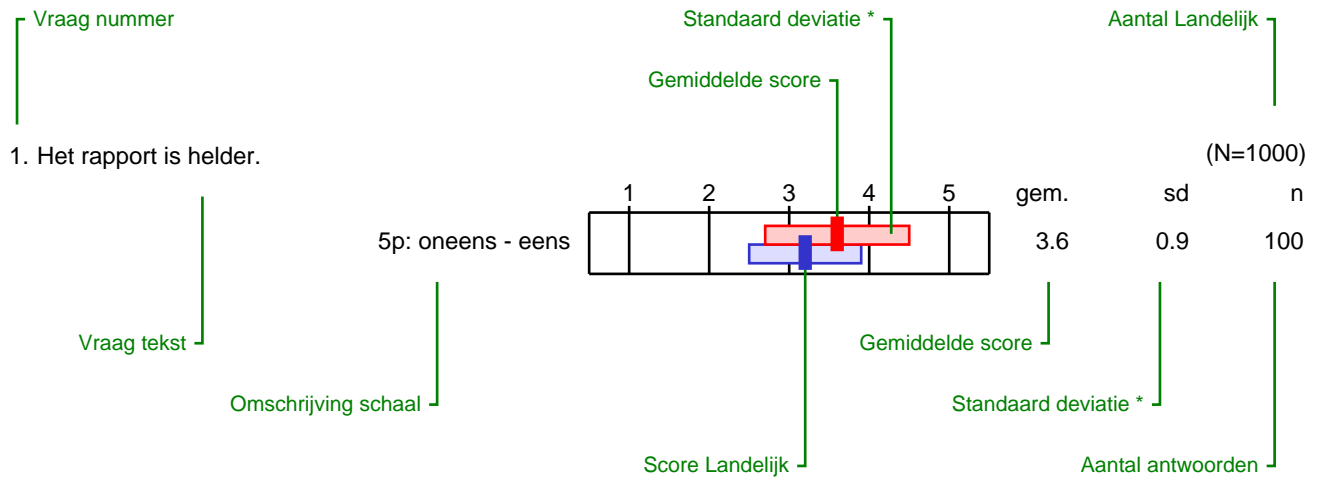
Vraag nummer

Standaard deviatie *

Aantal Landelijk

Gemiddelde score

1. Het rapport is helder.

(N=1000)

| | 1 | 2 | 3 | 4 | 5 | gem. | sd | n |
|---|---|---|---|---|---|---|---|---|
| 5p: oneens - eens | | | | | | 3.6 | 0.9 | 100 |

Vraag tekst

Omschrijving schaal

Gemiddelde score

Standaard deviatie *

Score Landelijk

Aantal antwoorden